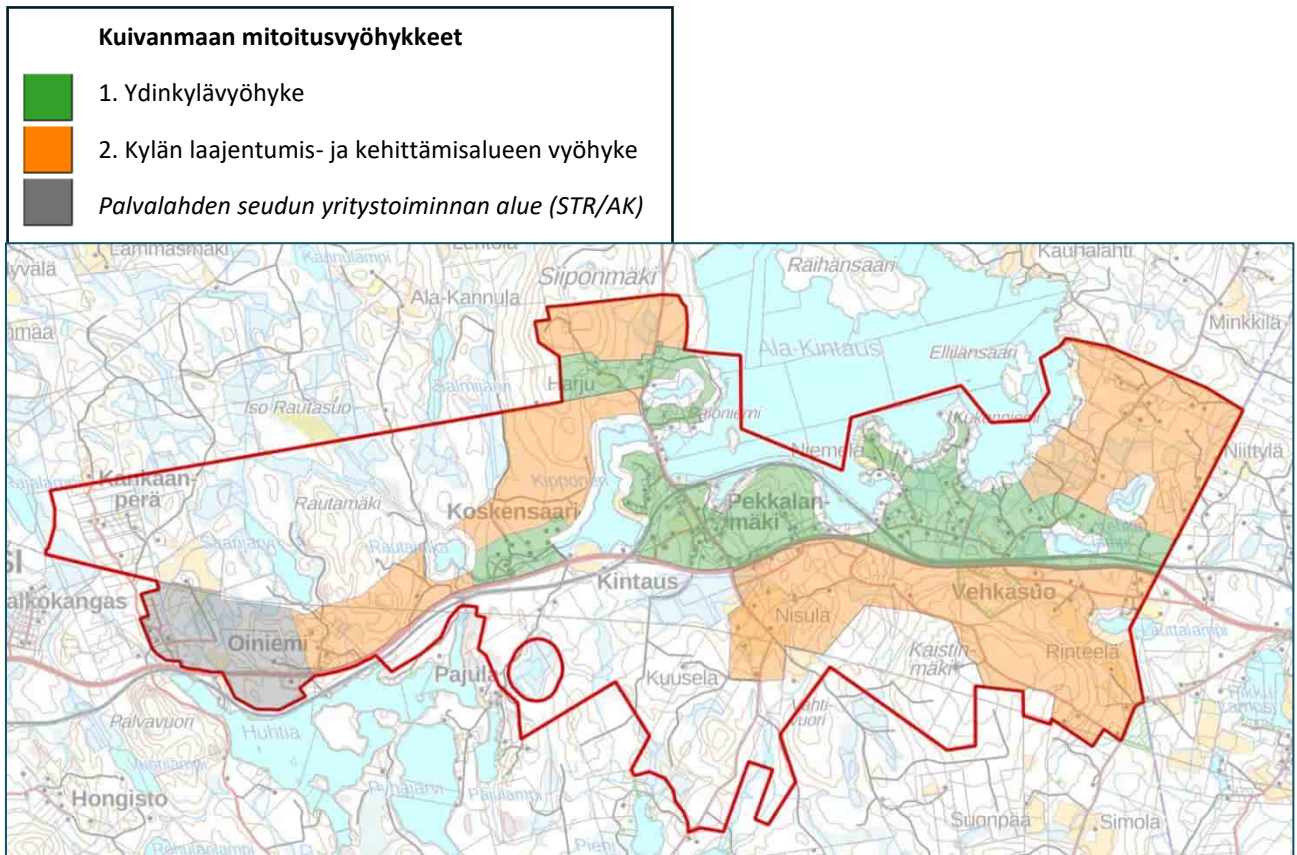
Kuivanmaan mitoitusvyöhykkeet

1. Ydinkylävyöhyke

2. Kylän laajentumis- ja kehittämisalueen vyöhyke

Palvalahden seudun yritystoiminnan alue (STR/AK)

Lammasmäki
Lehtola
Kauhalahti
Siiponmäki
Räihänsaari
Ala-Kannula
Minkkilä
Ala-Kintaus
Elliläns­aari
Harju
Iso Rautasuo
Paloniemi
Kukonniemi
Niittylä
Niemelä
Kankaanperä
Kipponen
Pekkalanmäki
Rautamäki
Koskensaari
Rautamäki
Kintaus
Vehkasuo
alkokangas
Nisula
Oiniemi
Kaistinmäki
Rinteelä
Pajula
Kuusela
Lahtivuori
Palvavuori
Huhtia
Hongisto
Suonpää
Simola